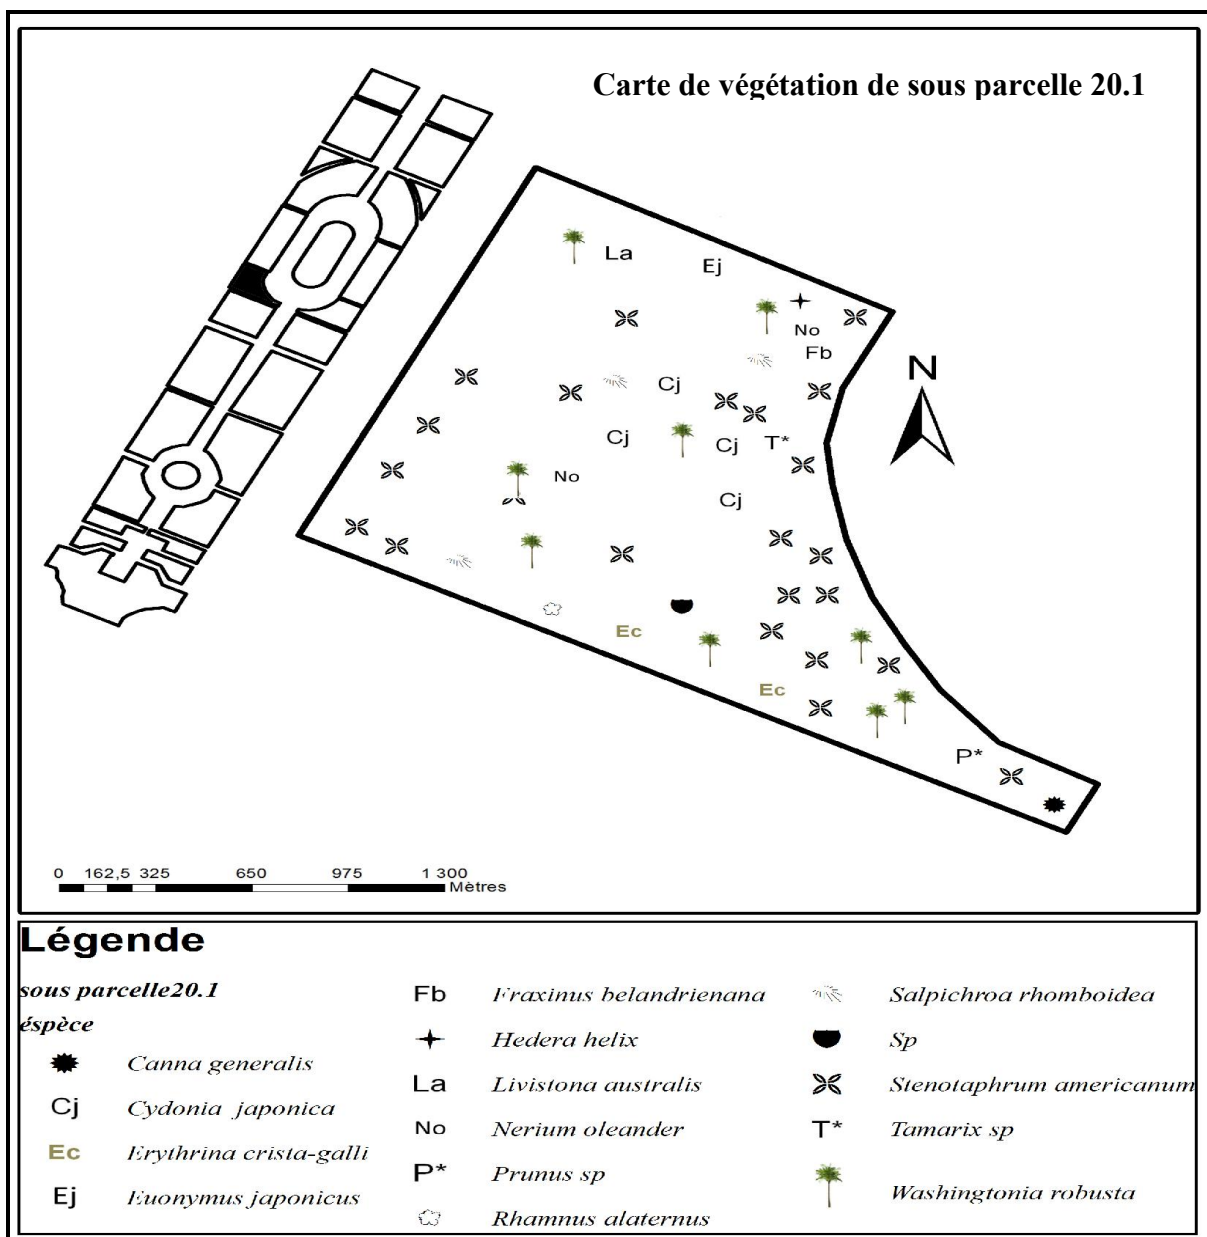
Carte de végétation de sous parcelle 20.1

La
Ej
No
Fb
N
Cj
Cj
Cj
T*
No
Cj
Ec
Ec
P*

0 162,5 325 650 975 1 300
Mètres

Légende

sous parcelle20.1
éspèce

| | | | | | |
|---|---|---|---|---|---|
| | Canna generalis | Fb | Fraxinus belandrienana | | Salpichroa rhomboidea |
| Cj | Cydonia japonica | | Hedera helix | | Sp |
| Ec | Erythrina crista-galli | La | Livistona australis | | Stenotaphrum americanum |
| Ej | Euonymus japonicus | No | Nerium oleander | T* | Tamarix sp |
| | | P* | Prunus sp | | Washingtonia robusta |
| | | | Rhamnus alaternus | | |